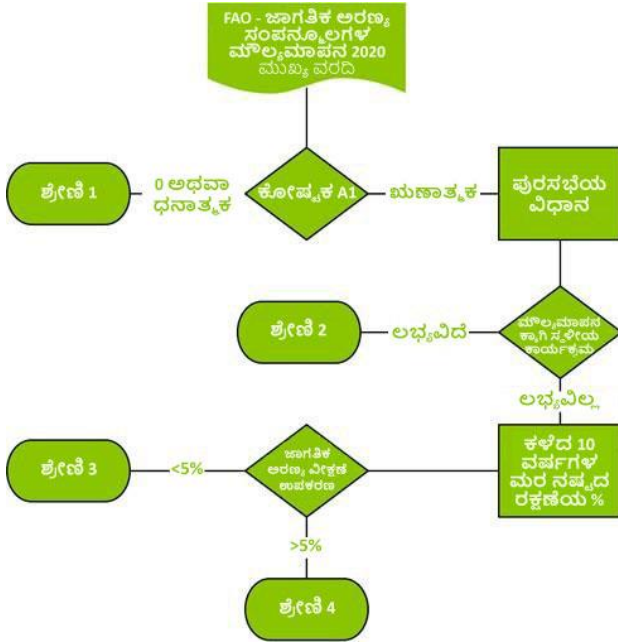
FAO - ಜಾಗತಿಕ ಅರಣ್ಯ ಸಂಪನ್ಮೂಲಗಳ ಮೌಲ್ಯಮಾಪನ 2020 ಮುಖ್ಯ ವರದಿ

ಶ್ರೇಣಿ 1

0 ಅಥವಾ ಧನಾತ್ಮಕ

ಕೋಷ್ಟಕ A1

ಋಣಾತ್ಮಕ

ಪುರಸಭೆಯ ವಿಧಾನ

ಶ್ರೇಣಿ 2

ಲಭ್ಯವಿದೆ

ಮೌಲ್ಯಮಾಪನಕ್ಕಾಗಿ ಸ್ಥಳೀಯ ಕಾರ್ಯಕ್ರಮ

ಲಭ್ಯವಿಲ್ಲ

ಶ್ರೇಣಿ 3

<5%

ಜಾಗತಿಕ ಅರಣ್ಯ ವೀಕ್ಷಣ ಉಪಕರಣ

ಕಳೆದ 10 ವರ್ಷಗಳ ಮರ ನಷ್ಟದ ರಕ್ಷಣೆಯ %

>5%

ಶ್ರೇಣಿ 4